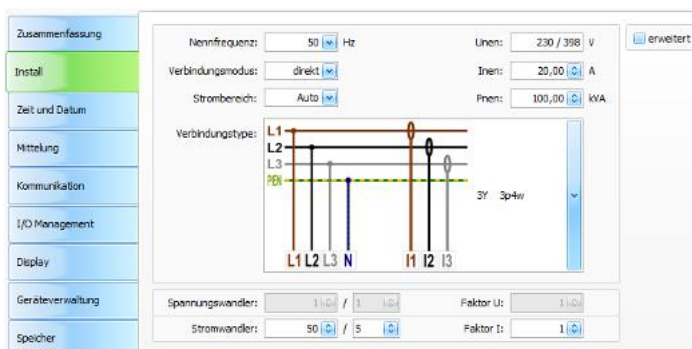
Zusammenfassung
Install
Zeit und Datum
Mittelung
Kommunikation
I/O Management
Display
Geräteverwaltung
Speicher

Nennfrequenz: 50 Hz
Verbindungsmodus: direkt
Strombereich: Auto
Unen: 230 / 398 V
Inen: 20,00 A
Pnen: 100,00 kVA
erweitert

Verbindungstype:
L1
L2
L3
PEN
3Y 3p4w
L1 L2 L3 N
I1 I2 I3

Spannungswandler: 1 / 1
Faktor U: 1
Stromwandler: 50 / 5
Faktor I: 1